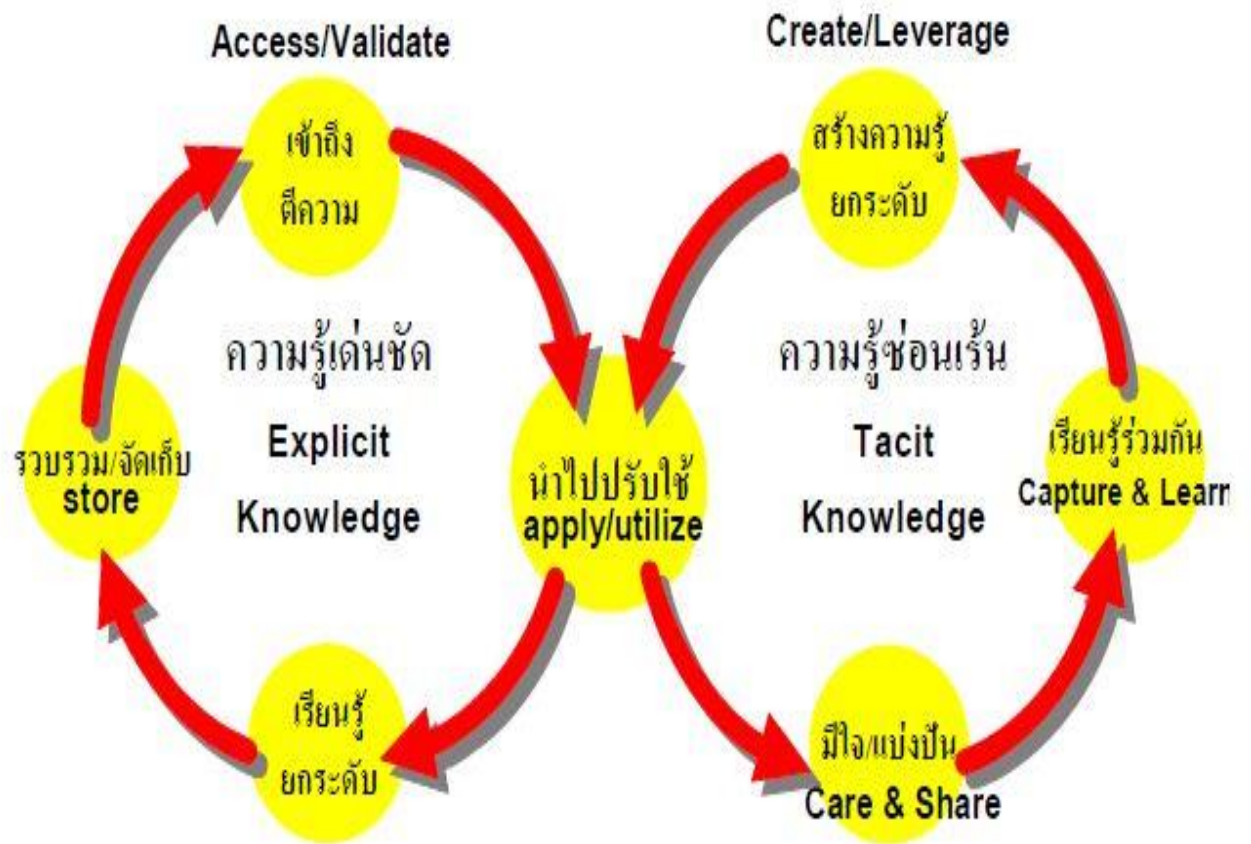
Access/Validate

เข้าถึง
ตีความ

Create/Leverage

สร้างความรู้
ยกระดับ

ความรู้เด่นชัด
Explicit
Knowledge

ความรู้ซ่อนเร้น
Tacit
Knowledge

รวบรวม/จัดเก็บ
store

นำไปปรับใช้
apply/utilize

เรียนรู้ร่วมกัน
Capture & Learn

เรียนรู้
ยกระดับ

มีใจ/แบ่งปัน
Care & Share